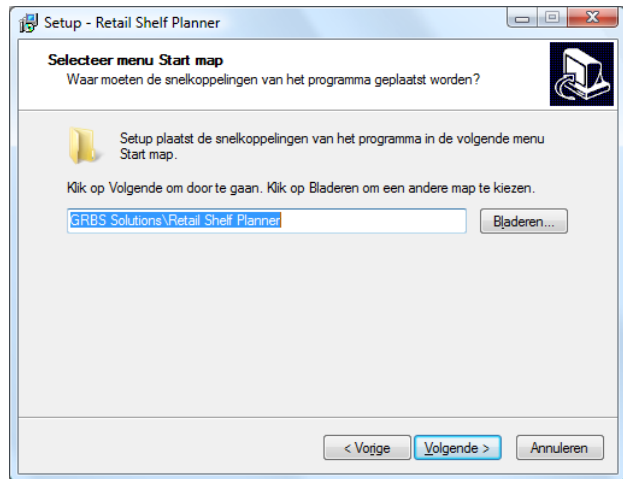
Setup - Retail Shelf Planner

Selecteer menu Start map
Waar moeten de snelkoppelingen van het programma geplaatst worden?

Setup plaatst de snelkoppelingen van het programma in de volgende menu Start map.

Klik op Volgende om door te gaan. Klik op Bladeren om een andere map te kiezen.

GRBS Solutions\Retail Shelf Planner

Bladeren...

< Vorige
Volgende >
Annuleren